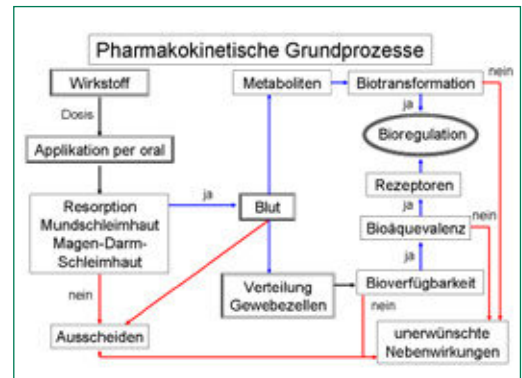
Pharmakokinetische Grundprozesse

Wirkstoff

Dosis

Applikation per oral

Resorption
Mundschleimhaut
Magen-Darm-Schleimhaut

ja

nein

Ausscheiden

Metaboliten

Biotransformation

nein

ja

Bioregulation

Rezeptoren

ja

Bioäquevalenz

nein

ja

Blut

Verteilung
Gewebezellen

Bioverfügbarkeit

nein

unerwünschte
Nebenwirkungen